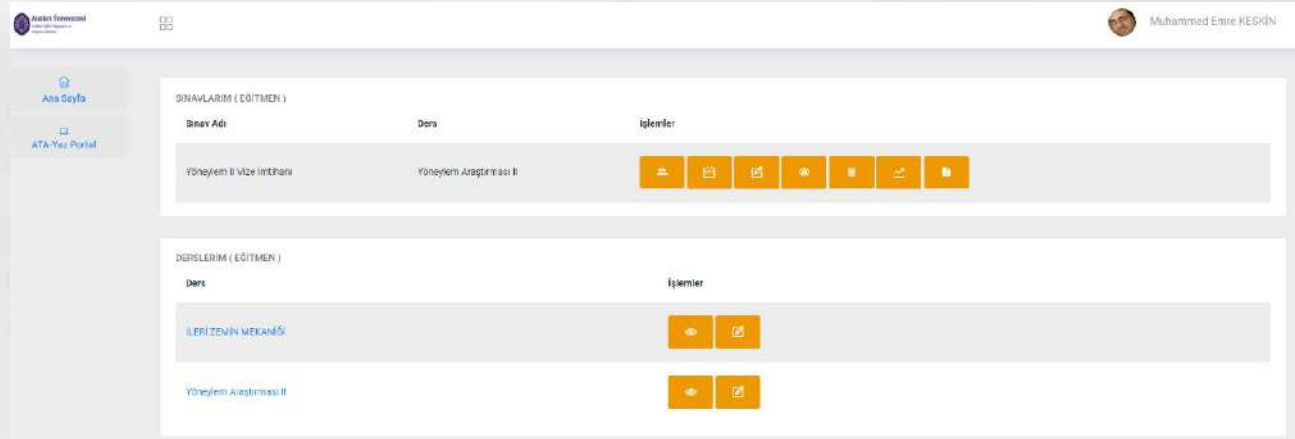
Atatürk Üniversitesi
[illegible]

Muhammed Emre KESKİN

Ana Sayfa

ATA-Yez Portal

SINAVLARIM ( EĞİTMEN )

| Sınav Adı | Ders | İşlemler |
|---|---|---|
| Yöneylem II Vize İmtihanı | Yöneylem Araştırması II | |

DERSLERİM ( EĞİTMEN )

| Ders | İşlemler |
|---|---|
| İLERİ ZEMİN MEKANİĞİ | |
| Yöneylem Araştırması II | |